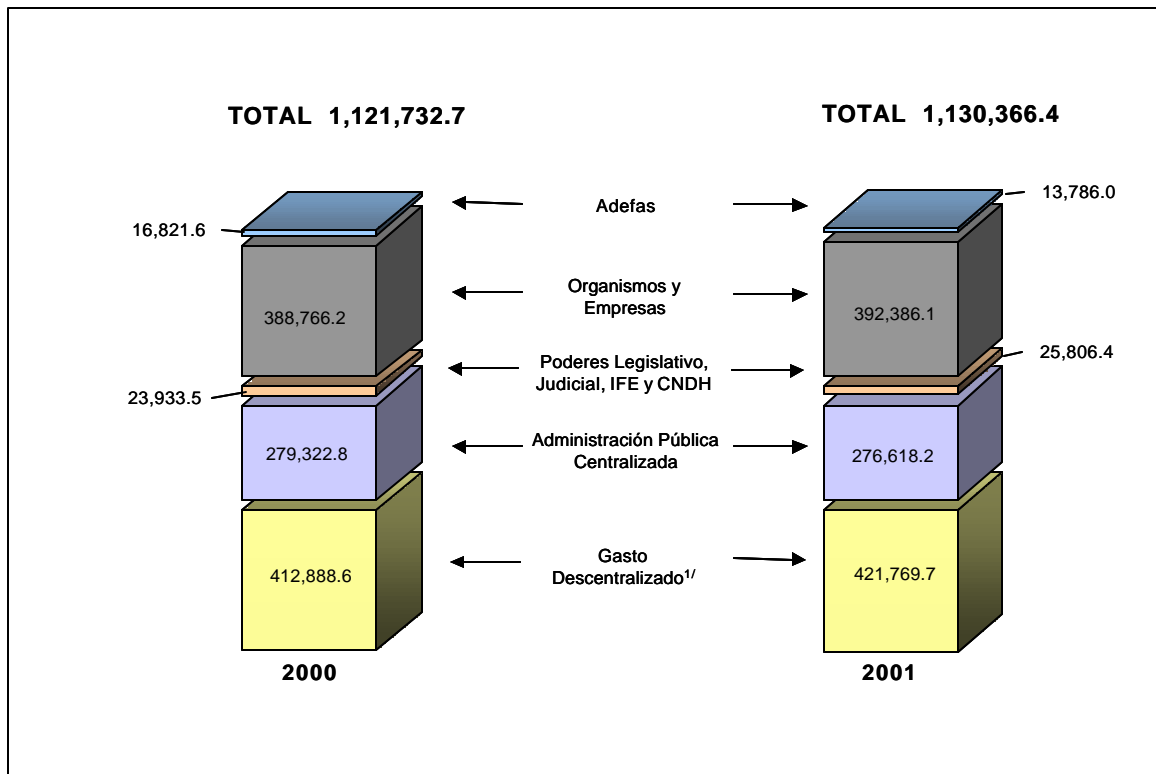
TOTAL 1,121,732.7

TOTAL 1,130,366.4

16,821.6

Adefas

13,786.0

388,766.2

Organismos y Empresas

392,386.1

Poderes Legislativo, Judicial, IFE y CNDH

25,806.4

23,933.5

279,322.8

Administración Pública Centralizada

276,618.2

412,888.6

Gasto Descentralizado$^{1/}$

421,769.7

2000

2001